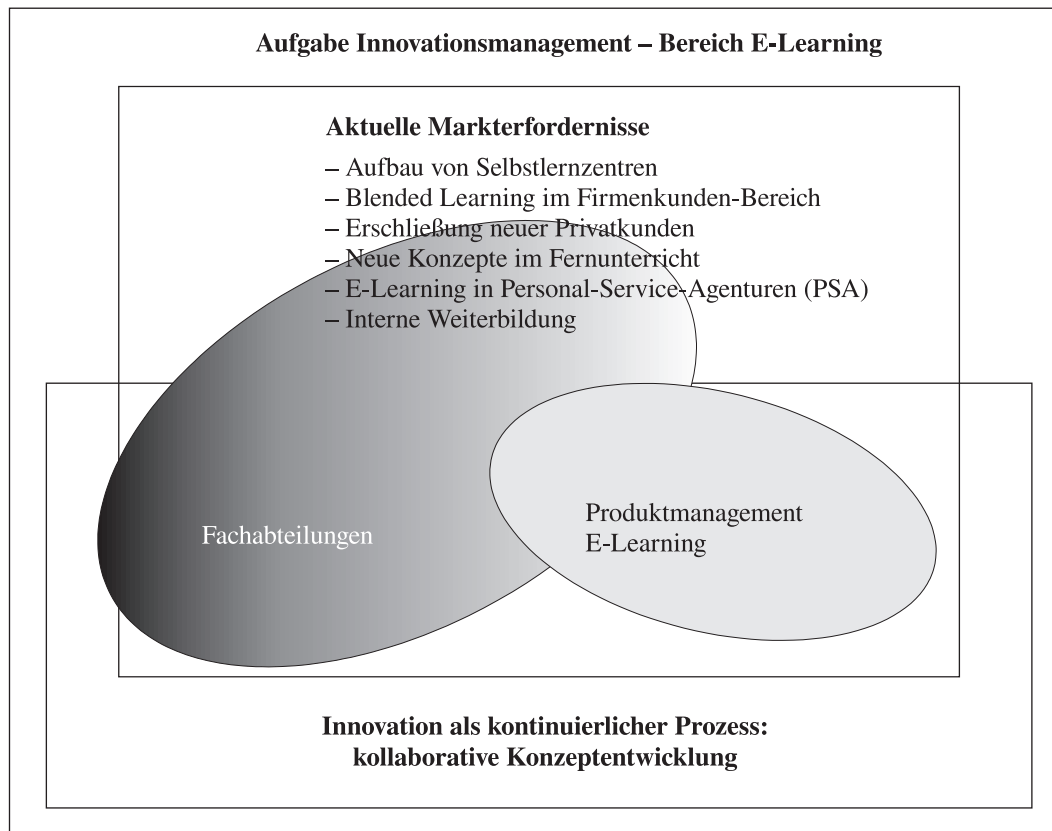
Aufgabe Innovationsmanagement – Bereich E-Learning

Aktuelle Markterfordernisse

– Aufbau von Selbstlernzentren
– Blended Learning im Firmenkunden-Bereich
– Erschließung neuer Privatkunden
– Neue Konzepte im Fernunterricht
– E-Learning in Personal-Service-Agenturen (PSA)
– Interne Weiterbildung

Fachabteilungen

Produktmanagement E-Learning

Innovation als kontinuierlicher Prozess: kollaborative Konzeptentwicklung